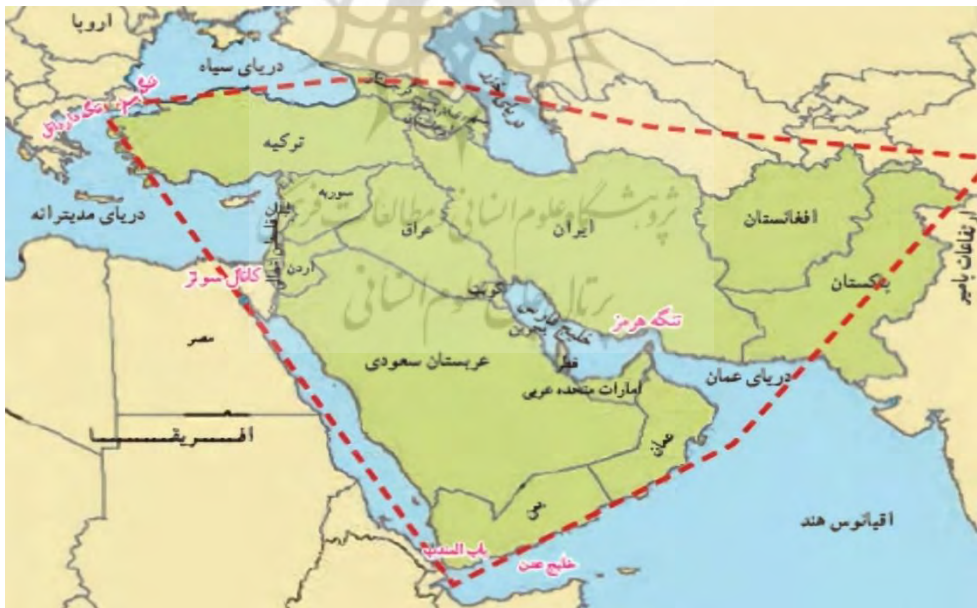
اروپا
دریای سیاه
تنگه بسفر
تنگه داردانل
ترکیه
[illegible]
دریای خزر
سوریه
لبنان
فلسطین اشغالی
اردن
دریای مدیترانه
عراق
ایران
افغانستان
فلات پامیر
کانال سوئز
کویت
خلیج فارس
بحرین
تنگه هرمز
پاکستان
مصر
عربستان سعودی
قطر
امارات متحده عربی
دریای عمان
آفـــریقـــــا
عمان
یمن
اقیانوس هند
باب المندب
خلیج عدن
پژوهشگاه علوم انسانی و مطالعات فرهنگی
پرتال جامع علوم انسانی